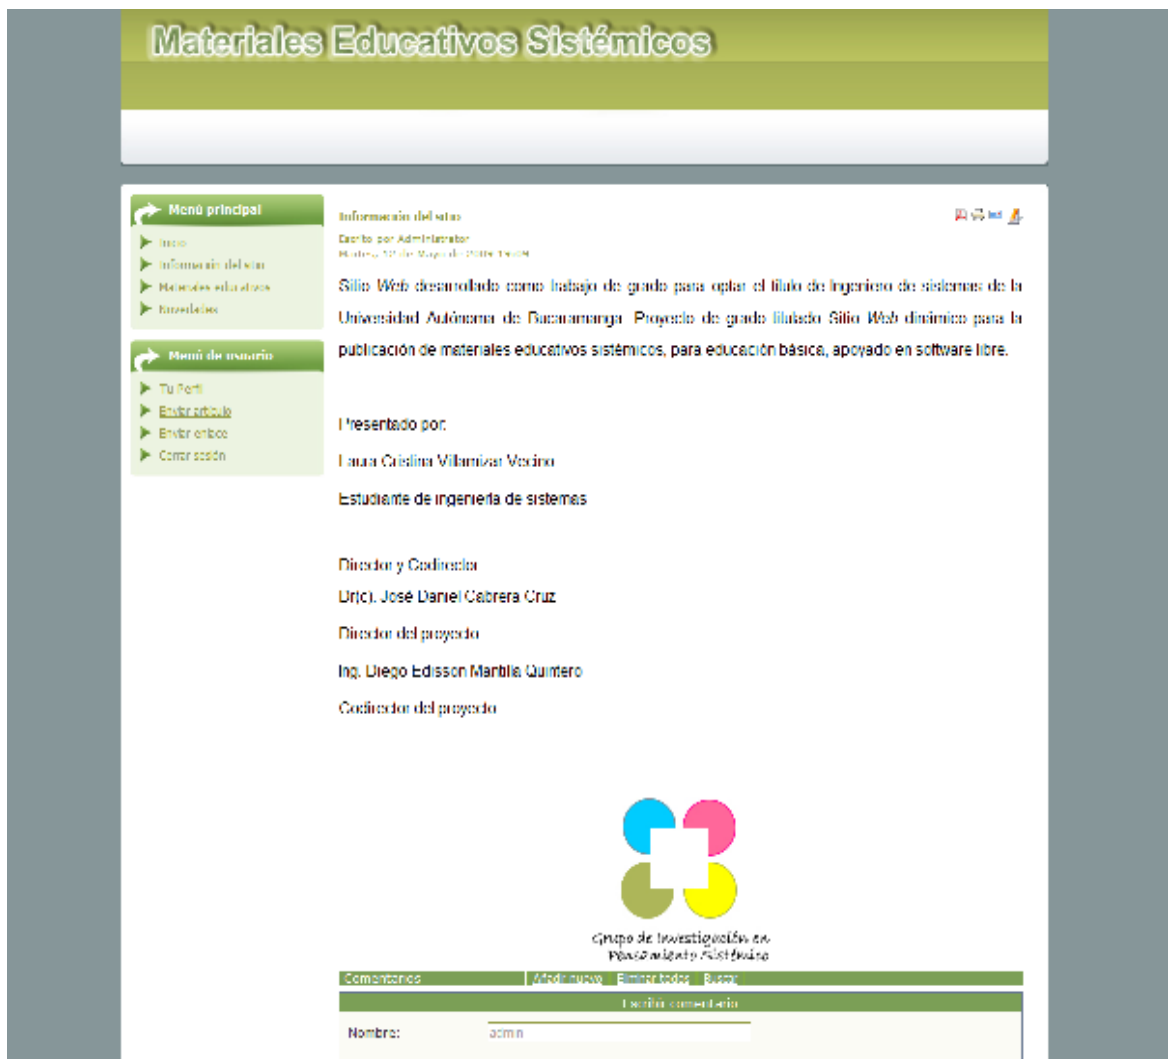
Materiales Educativos Sistémicos

Menú principal

Inicio

Información del sitio

Materiales educativos

Novedades

Menú de usuario

Tu Perfil

Enviar artículo

Enviar enlace

Cerrar sesión

Información del sitio

Escrito por Administrator

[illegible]

Sitio Web desarrollado como trabajo de grado para optar el título de Ingeniero de sistemas de la Universidad Autónoma de Bucaramanga. Proyecto de grado titulado Sitio Web dinámico para la publicación de materiales educativos sistémicos, para educación básica, apoyado en software libre.

Presentado por:

Laura Cristina Villamizar Vecino

Estudiante de ingeniería de sistemas

Director y Codirector

Dr(c). José Daniel Cabrera Cruz

Director del proyecto

Ing. Diego Edisson Mantilla Quintero

Codirector del proyecto

Grupo de Investigación en Pensamiento Sistémico

Comentarios | Añadir nuevo | Eliminar todos | Buscar

Escribir comentario

Nombre: admin